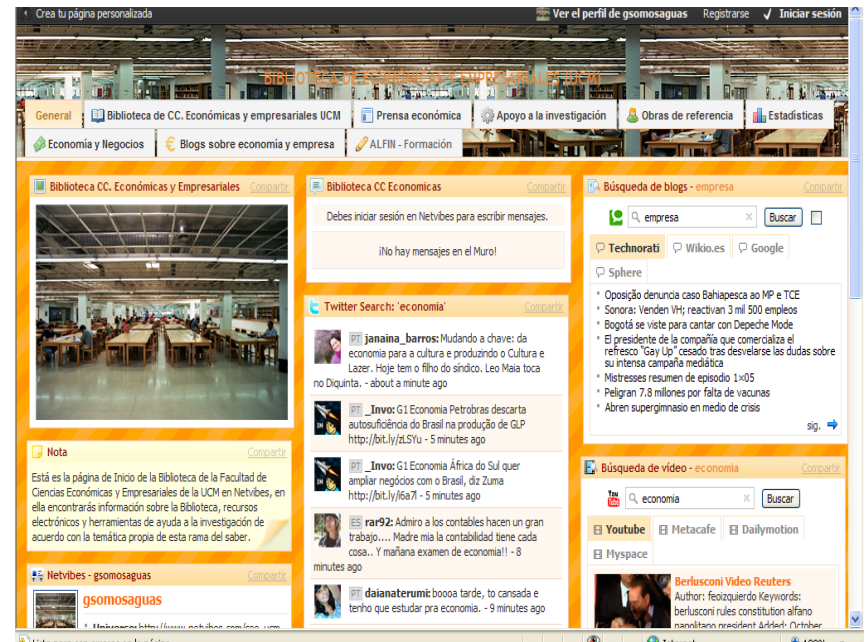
Crea tu página personalizada | Ver el perfil de gsomosaguas | Registrarse | Iniciar sesión

BIBLIOTECA DE ECONÓMICAS Y EMPRESARIALES UCM

General | Biblioteca de CC. Económicas y empresariales UCM | Prensa económica | Apoyo a la investigación | Obras de referencia | Estadísticas
Economía y Negocios | Blogs sobre economía y empresa | ALFIN - Formación

Biblioteca CC. Económicas y Empresariales Compartir

Nota Compartir

Está es la página de Inicio de la Biblioteca de la Facultad de Ciencias Económicas y Empresariales de la UCM en Netvibes, en ella encontrarás información sobre la Biblioteca, recursos electrónicos y herramientas de ayuda a la investigación de acuerdo con la temática propia de esta rama del saber.

Netvibes - gsomosaguas Compartir

gsomosaguas

Biblioteca CC Economicas Compartir

Debes iniciar sesión en Netvibes para escribir mensajes.

¡No hay mensajes en el Muro!

Twitter Search: 'economia' Compartir

PT janaina_barros: Mudando a chave: da economia para a cultura e produzindo o Cultura e Lazer. Hoje tem o filho do síndico. Leo Maia toca no Diquinta. - about a minute ago

PT _Invo: G1 Economia Petrobras descarta autosuficiência do Brasil na produção de GLP http://bit.ly/zLSYu - 5 minutes ago

PT _Invo: G1 Economia África do Sul quer ampliar negócios com o Brasil, diz Zuma http://bit.ly/i6a7l - 5 minutes ago

ES rar92: Admiro a los contables hacen un gran trabajo.... Madre mia la contabilidad tiene cada cosa.. Y mañana examen de economia!! - 8 minutes ago

PT daianaterumi: boooa tarde, to cansada e tenho que estudar pra economia. - 9 minutes ago

Búsqueda de blogs - empresa Compartir

empresa Buscar

Technorati | Wikio.es | Google | Sphere

Oposição denuncia caso Bahiapesca ao MP e TCE
Sonora: Venden VH; reactivan 3 mil 500 empleos
Bogotá se viste para cantar con Depeche Mode
El presidente de la compañía que comercializa el refresco "Gay Up" cesado tras desvelarse las dudas sobre su intensa campaña mediática
Mistresses resumen de episodio 1×05
Peligran 7.8 millones por falta de vacunas
Abren supergimnasio en medio de crisis

sig.

Búsqueda de vídeo - economia Compartir

economia Buscar

Youtube | Metacafe | Dailymotion | Myspace

Berlusconi Video Reuters
Author: feoizquierdo Keywords: berlusconi rules constitution alfano